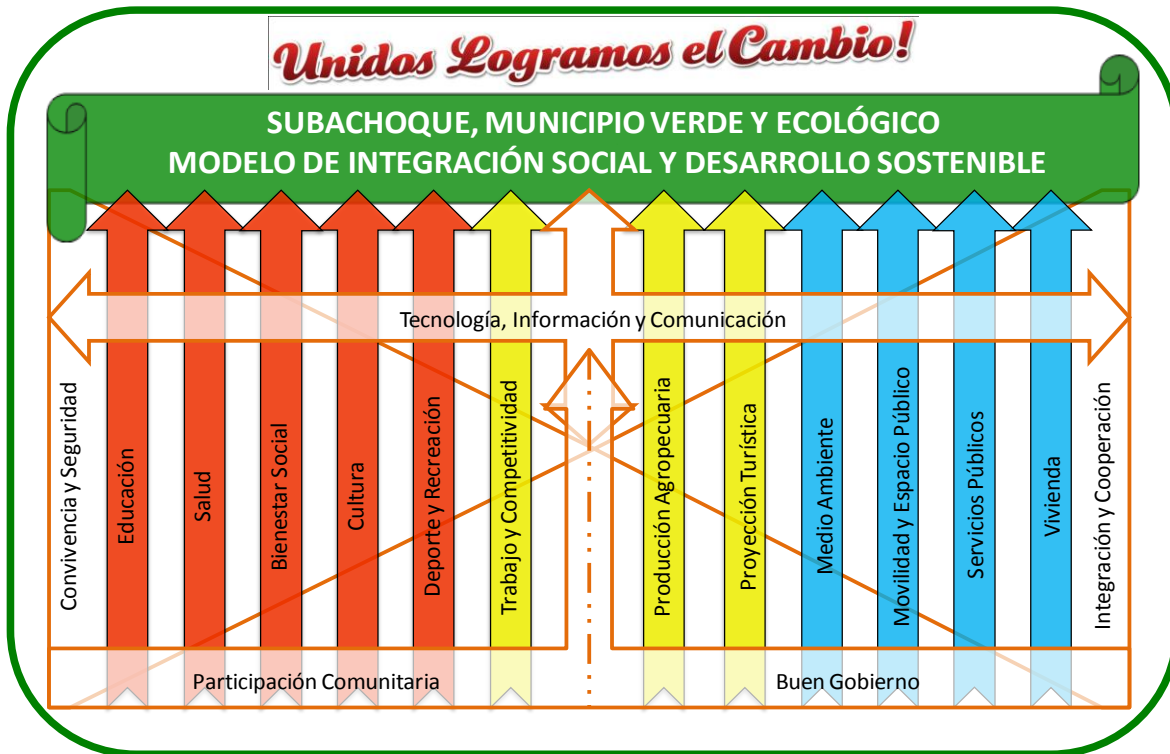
Unidos Logramos el Cambio!

SUBACHOQUE, MUNICIPIO VERDE Y ECOLÓGICO
MODELO DE INTEGRACIÓN SOCIAL Y DESARROLLO SOSTENIBLE

Tecnología, Información y Comunicación

Convivencia y Seguridad

Educación

Salud

Bienestar Social

Cultura

Deporte y Recreación

Trabajo y Competitividad

Producción Agropecuaria

Proyección Turística

Medio Ambiente

Movilidad y Espacio Público

Servicios Públicos

Vivienda

Integración y Cooperación

Participación Comunitaria

Buen Gobierno